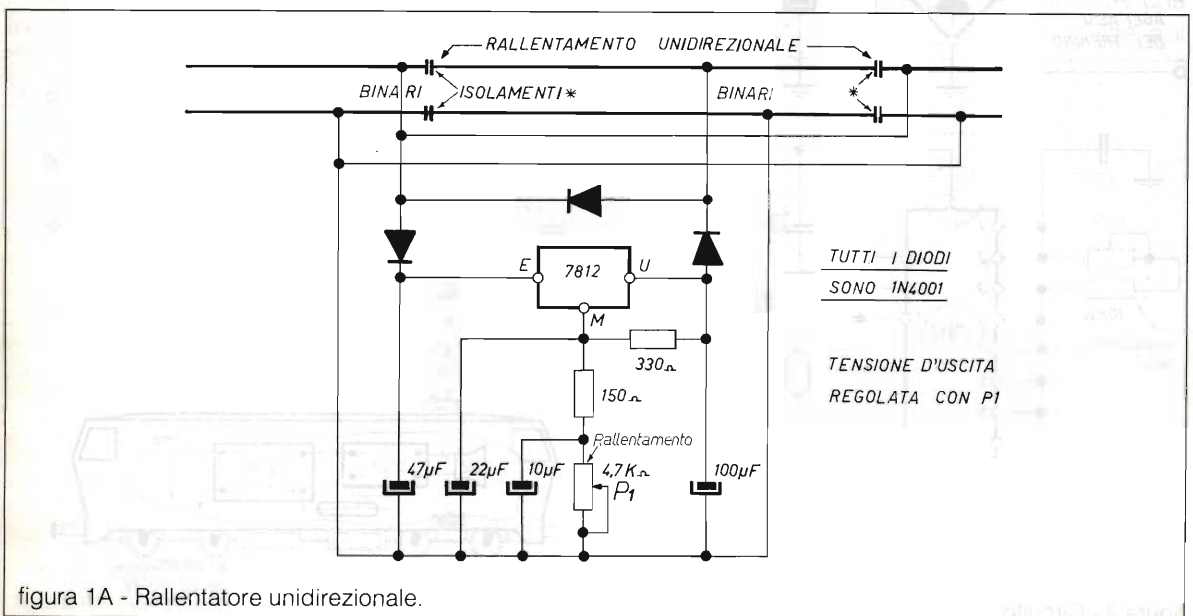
RALLENTAMENTO UNIDIREZIONALE

BINARI

ISOLAMENTI *

BINARI

*

E

7812

U

M

330 Ω

150 Ω

Rallentamento

4,7 K Ω

$P_1$

47µF

22µF

10µF

100µF

TUTTI I DIODI

SONO 1N4001

TENSIONE D'USCITA

REGOLATA CON P1

figura 1A - Rallentatore unidirezionale.